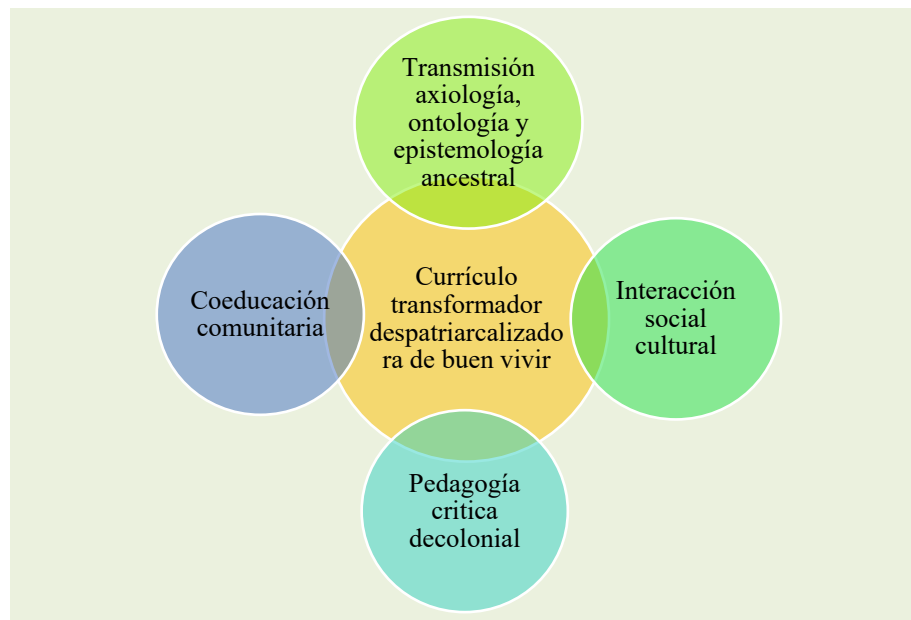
Transmisión axiología, ontología y epistemología ancestral

Coeducación comunitaria

Currículo transformador despatriarcalizadora de buen vivir

Interacción social cultural

Pedagogía critica decolonial